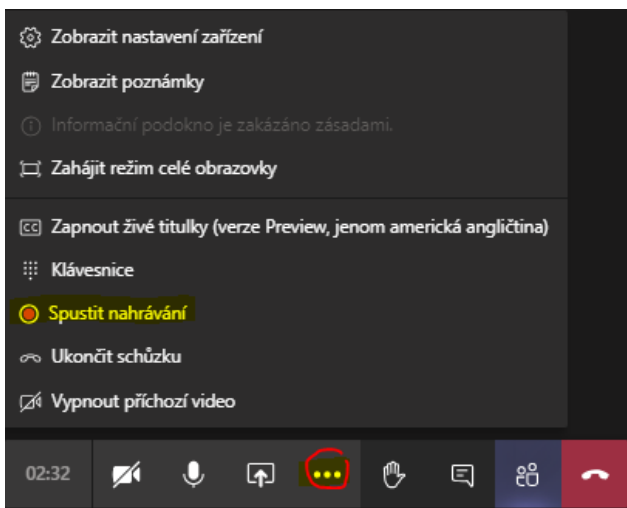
Zobrazit nastavení zařízení
Zobrazit poznámky
Informační podokno je zakázáno zásadami.
Zahájit režim celé obrazovky
Zapnout živé titulky (verze Preview, jenom americká angličtina)
Klávesnice
Spustit nahrávání
Ukončit schůzku
Vypnout příchozí video
02:32